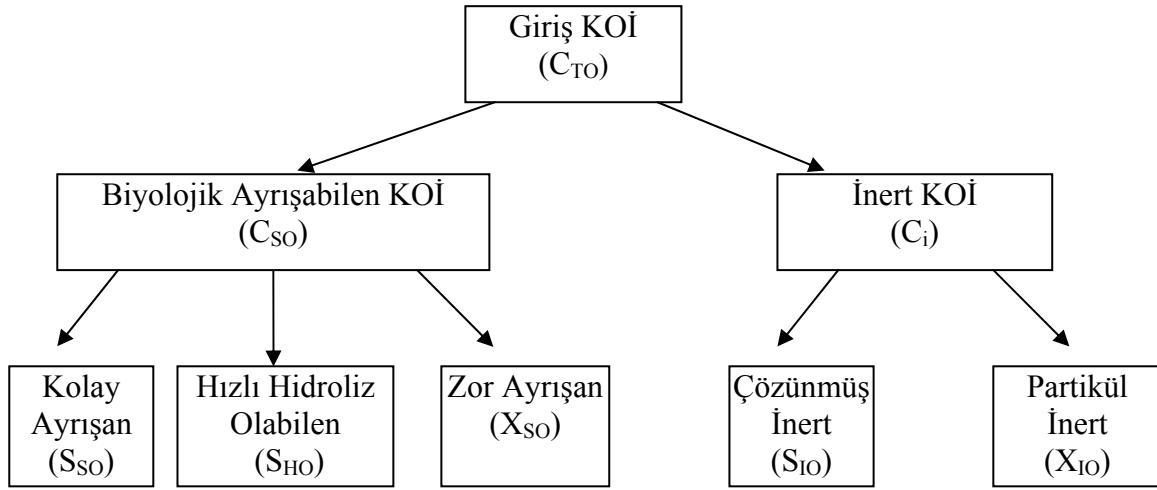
Giriş KOİ
($C_{TO}$)

Biyolojik Ayrışabilen KOİ
($C_{SO}$)

İnert KOİ
($C_{i}$)

Kolay Ayrışan
($S_{SO}$)

Hızlı Hidroliz Olabilen
($S_{HO}$)

Zor Ayrışan
($X_{SO}$)

Çözünmüş İnert
($S_{IO}$)

Partikül İnert
($X_{IO}$)